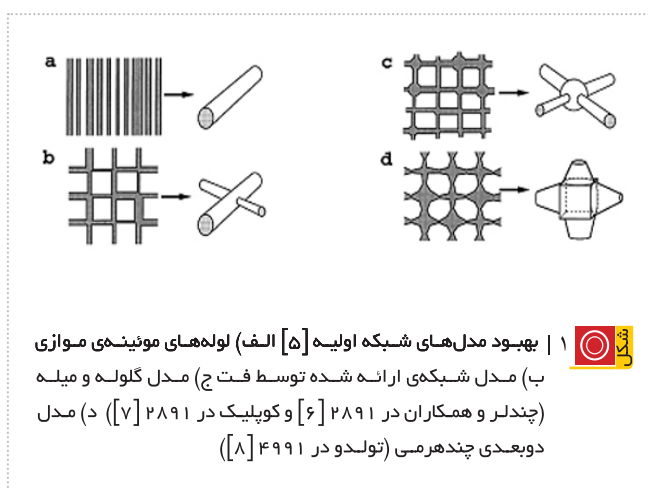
a

b

c

d

شکل ۱ | بهبود مدل‌های شبکه اولیه [۵] الف) لوله‌های موئینه‌ی موازی ب) مدل شبکه‌ی ارائه شده توسط فت ج) مدل گلوله و میله (چندلر و همکاران در ۲۸۹۱ [۶] و کوپلیک در ۲۸۹۱ [۷]) د) مدل دوبعدی چندهرمی (تولدو در ۴۹۹۱ [۸])